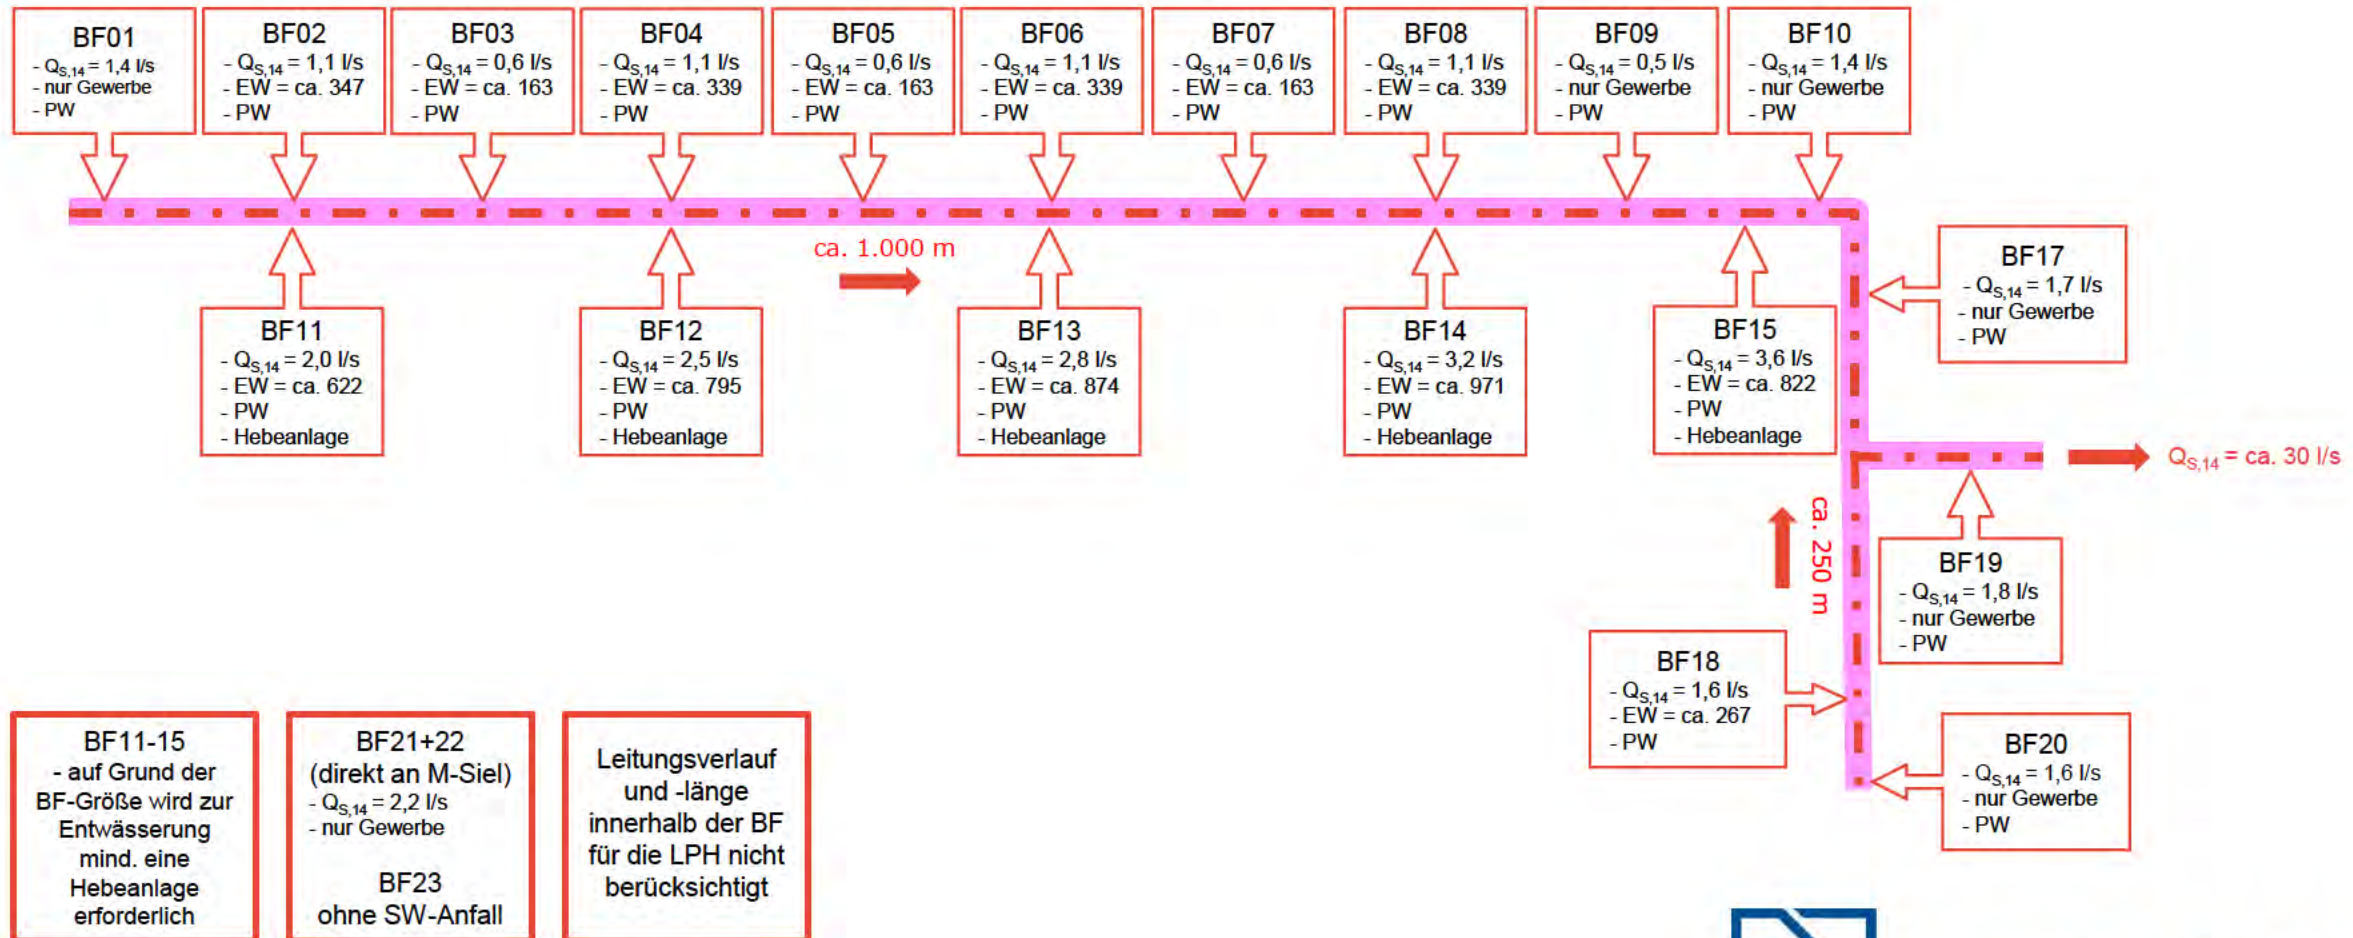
BF01
- $Q_{S,14}$ = 1,4 l/s
- nur Gewerbe
- PW

BF02
- $Q_{S,14}$ = 1,1 l/s
- EW = ca. 347
- PW

BF03
- $Q_{S,14}$ = 0,6 l/s
- EW = ca. 163
- PW

BF04
- $Q_{S,14}$ = 1,1 l/s
- EW = ca. 339
- PW

BF05
- $Q_{S,14}$ = 0,6 l/s
- EW = ca. 163
- PW

BF06
- $Q_{S,14}$ = 1,1 l/s
- EW = ca. 339
- PW

BF07
- $Q_{S,14}$ = 0,6 l/s
- EW = ca. 163
- PW

BF08
- $Q_{S,14}$ = 1,1 l/s
- EW = ca. 339
- PW

BF09
- $Q_{S,14}$ = 0,5 l/s
- nur Gewerbe
- PW

BF10
- $Q_{S,14}$ = 1,4 l/s
- nur Gewerbe
- PW

ca. 1.000 m

BF17
- $Q_{S,14}$ = 1,7 l/s
- nur Gewerbe
- PW

BF11
- $Q_{S,14}$ = 2,0 l/s
- EW = ca. 622
- PW
- Hebeanlage

BF12
- $Q_{S,14}$ = 2,5 l/s
- EW = ca. 795
- PW
- Hebeanlage

BF13
- $Q_{S,14}$ = 2,8 l/s
- EW = ca. 874
- PW
- Hebeanlage

BF14
- $Q_{S,14}$ = 3,2 l/s
- EW = ca. 971
- PW
- Hebeanlage

BF15
- $Q_{S,14}$ = 3,6 l/s
- EW = ca. 822
- PW
- Hebeanlage

$Q_{S,14}$ = ca. 30 l/s

ca. 250 m

BF19
- $Q_{S,14}$ = 1,8 l/s
- nur Gewerbe
- PW

BF18
- $Q_{S,14}$ = 1,6 l/s
- EW = ca. 267
- PW

BF20
- $Q_{S,14}$ = 1,6 l/s
- nur Gewerbe
- PW

BF11-15
- auf Grund der BF-Größe wird zur Entwässerung mind. eine Hebeanlage erforderlich

BF21+22
(direkt an M-Siel)
- $Q_{S,14}$ = 2,2 l/s
- nur Gewerbe

BF23
ohne SW-Anfall

Leitungsverlauf und -länge innerhalb der BF für die LPH nicht berücksichtigt